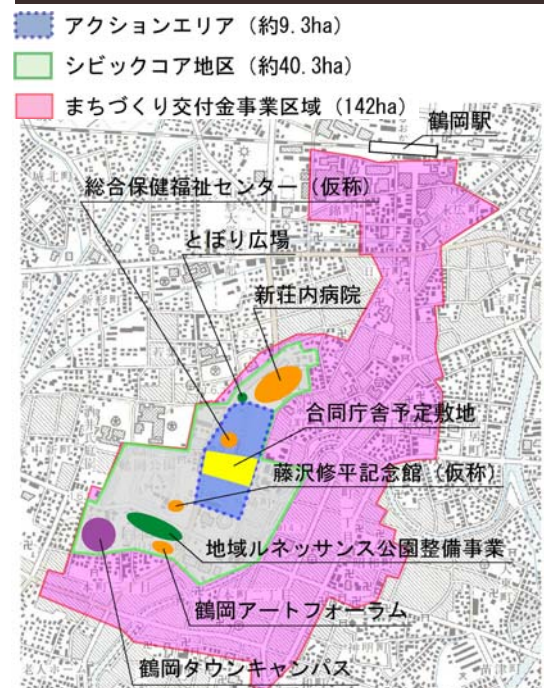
アクションエリア（約9.3ha）
シビックコア地区（約40.3ha）
まちづくり交付金事業区域（142ha）
鶴岡駅
総合保健福祉センター（仮称）
とぼり広場
新荘内病院
合同庁舎予定敷地
藤沢修平記念館（仮称）
地域ルネッサンス公園整備事業
鶴岡アートフォーラム
鶴岡タウンキャンパス